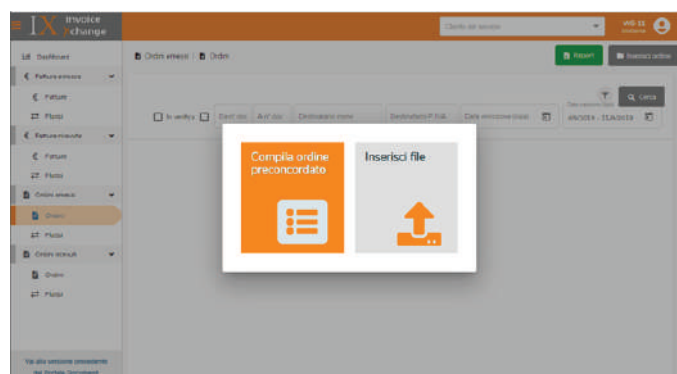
IX invoice exchange

Cliente del servizio

Dashboard
Fatture emesse
Fatture
Flussi
Fatture ricevute
Fatture
Flussi
Ordini emessi
Ordini
Flussi
Ordini ricevuti
Ordini
Flussi

Ordini emessi | Ordini

Report
Inserisci ordine

In verifica
Cerca

Compila ordine preconcordato

Inserisci file

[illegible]